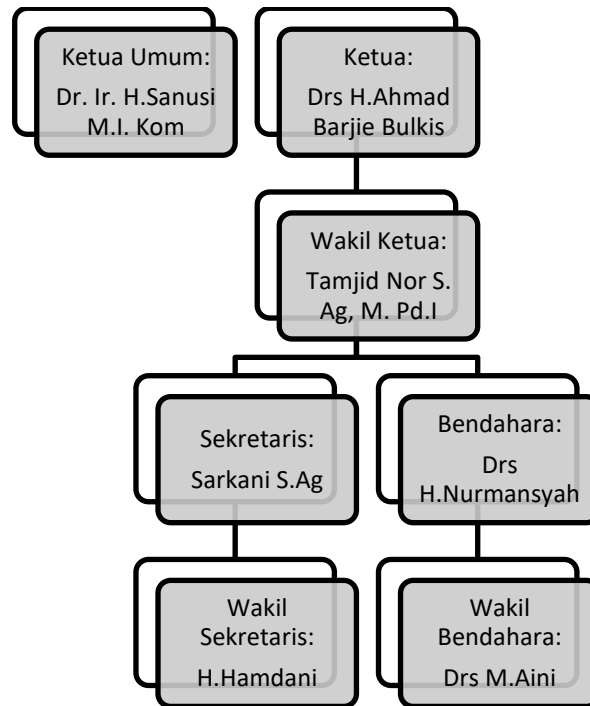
Ketua Umum:
Dr. Ir. H.Sanusi M.I. Kom

Ketua:
Drs H.Ahmad Barjie Bulkis

Wakil Ketua:
Tamjid Nor S. Ag, M. Pd.I

Sekretaris:
Sarkani S.Ag

Bendahara:
Drs H.Nurmansyah

Wakil Sekretaris:
H.Hamdani

Wakil Bendahara:
Drs M.Aini